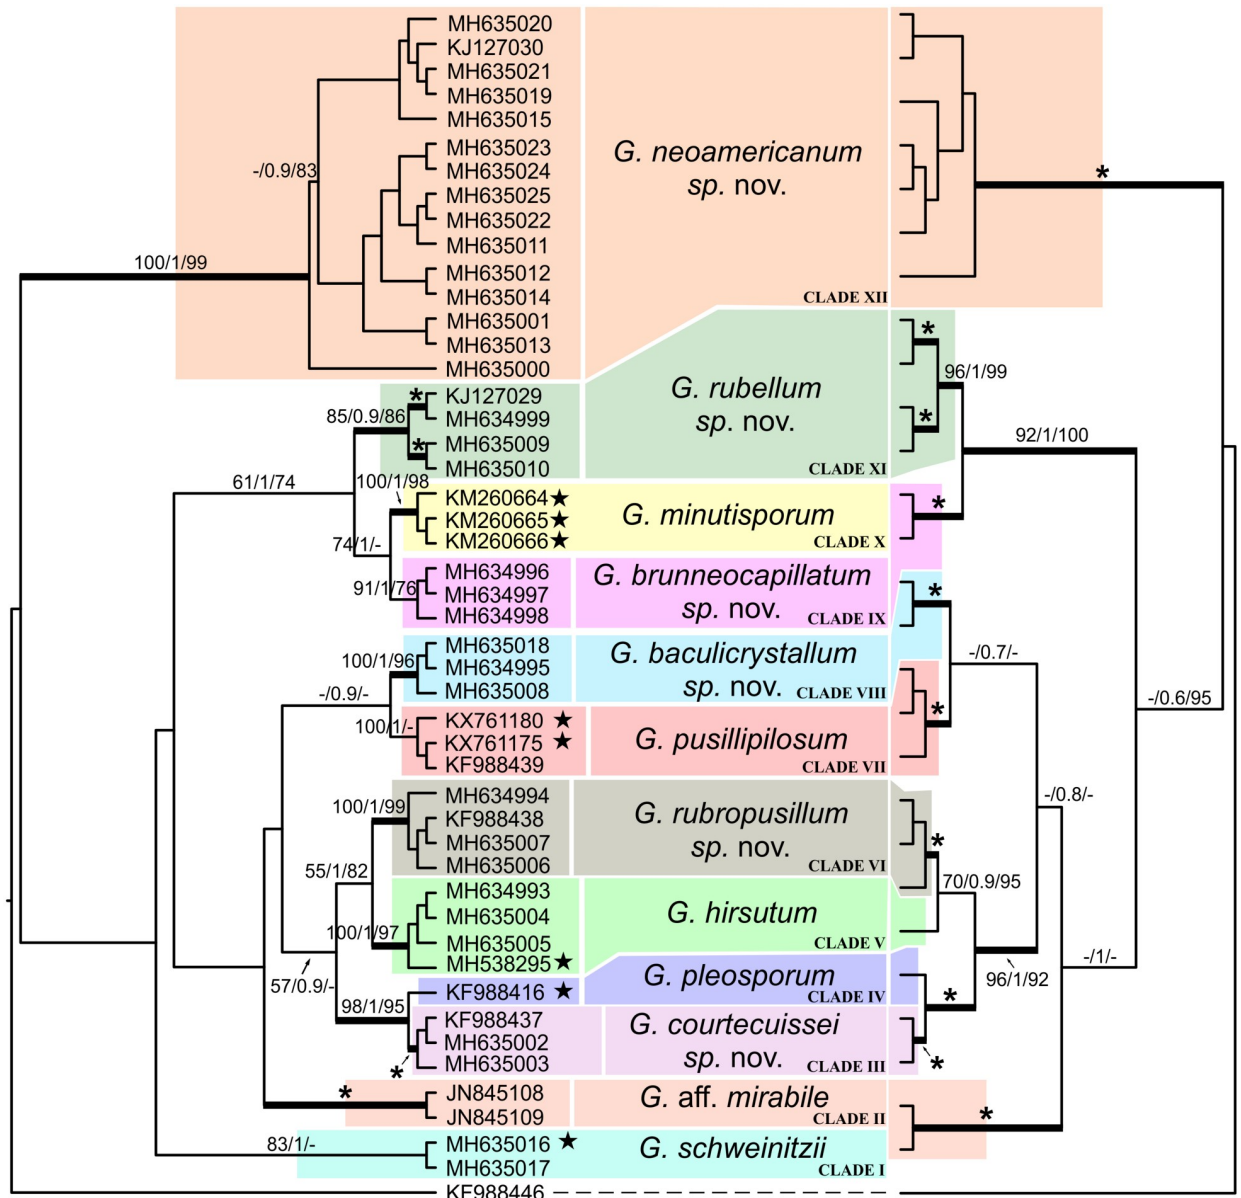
MH635020
KJ127030
MH635021
MH635019
MH635015
MH635023
MH635024
MH635025
MH635022
MH635011
MH635012
MH635014
MH635001
MH635013
MH635000

-/0.9/83
100/1/99

G. neoamericanum sp. nov.
CLADE XII

*

KJ127029
MH634999
MH635009
MH635010
85/0.9/86

G. rubellum sp. nov.
CLADE XI

96/1/99
92/1/100

61/1/74
100/1/98
KM260664★
KM260665★
KM260666★
74/1/-

G. minutisporum
CLADE X

MH634996
MH634997
MH634998
91/1/76

G. brunneocapillatum sp. nov.
CLADE IX

MH635018
MH634995
MH635008
100/1/96

G. baculicrystallum sp. nov.
CLADE VIII

-/0.7/-
-/0.9/-

KX761180 ★
KX761175 ★
KF988439
100/1/-

G. pusillipilosum
CLADE VII

-/0.6/95

MH634994
KF988438
MH635007
MH635006
100/1/99

G. rubropusillum sp. nov.
CLADE VI

-/0.8/-
55/1/82
70/0.9/95

MH634993
MH635004
MH635005
MH538295★
100/1/97

G. hirsutum
CLADE V

57/0.9/-
96/1/92
-/1/-

KF988416 ★
98/1/95

G. pleosporum
CLADE IV

KF988437
MH635002
MH635003

G. courtecuissei sp. nov.
CLADE III

JN845108
JN845109

G. aff. mirabile
CLADE II

83/1/-
MH635016 ★
MH635017

G. schweinitzii
CLADE I

KF988446